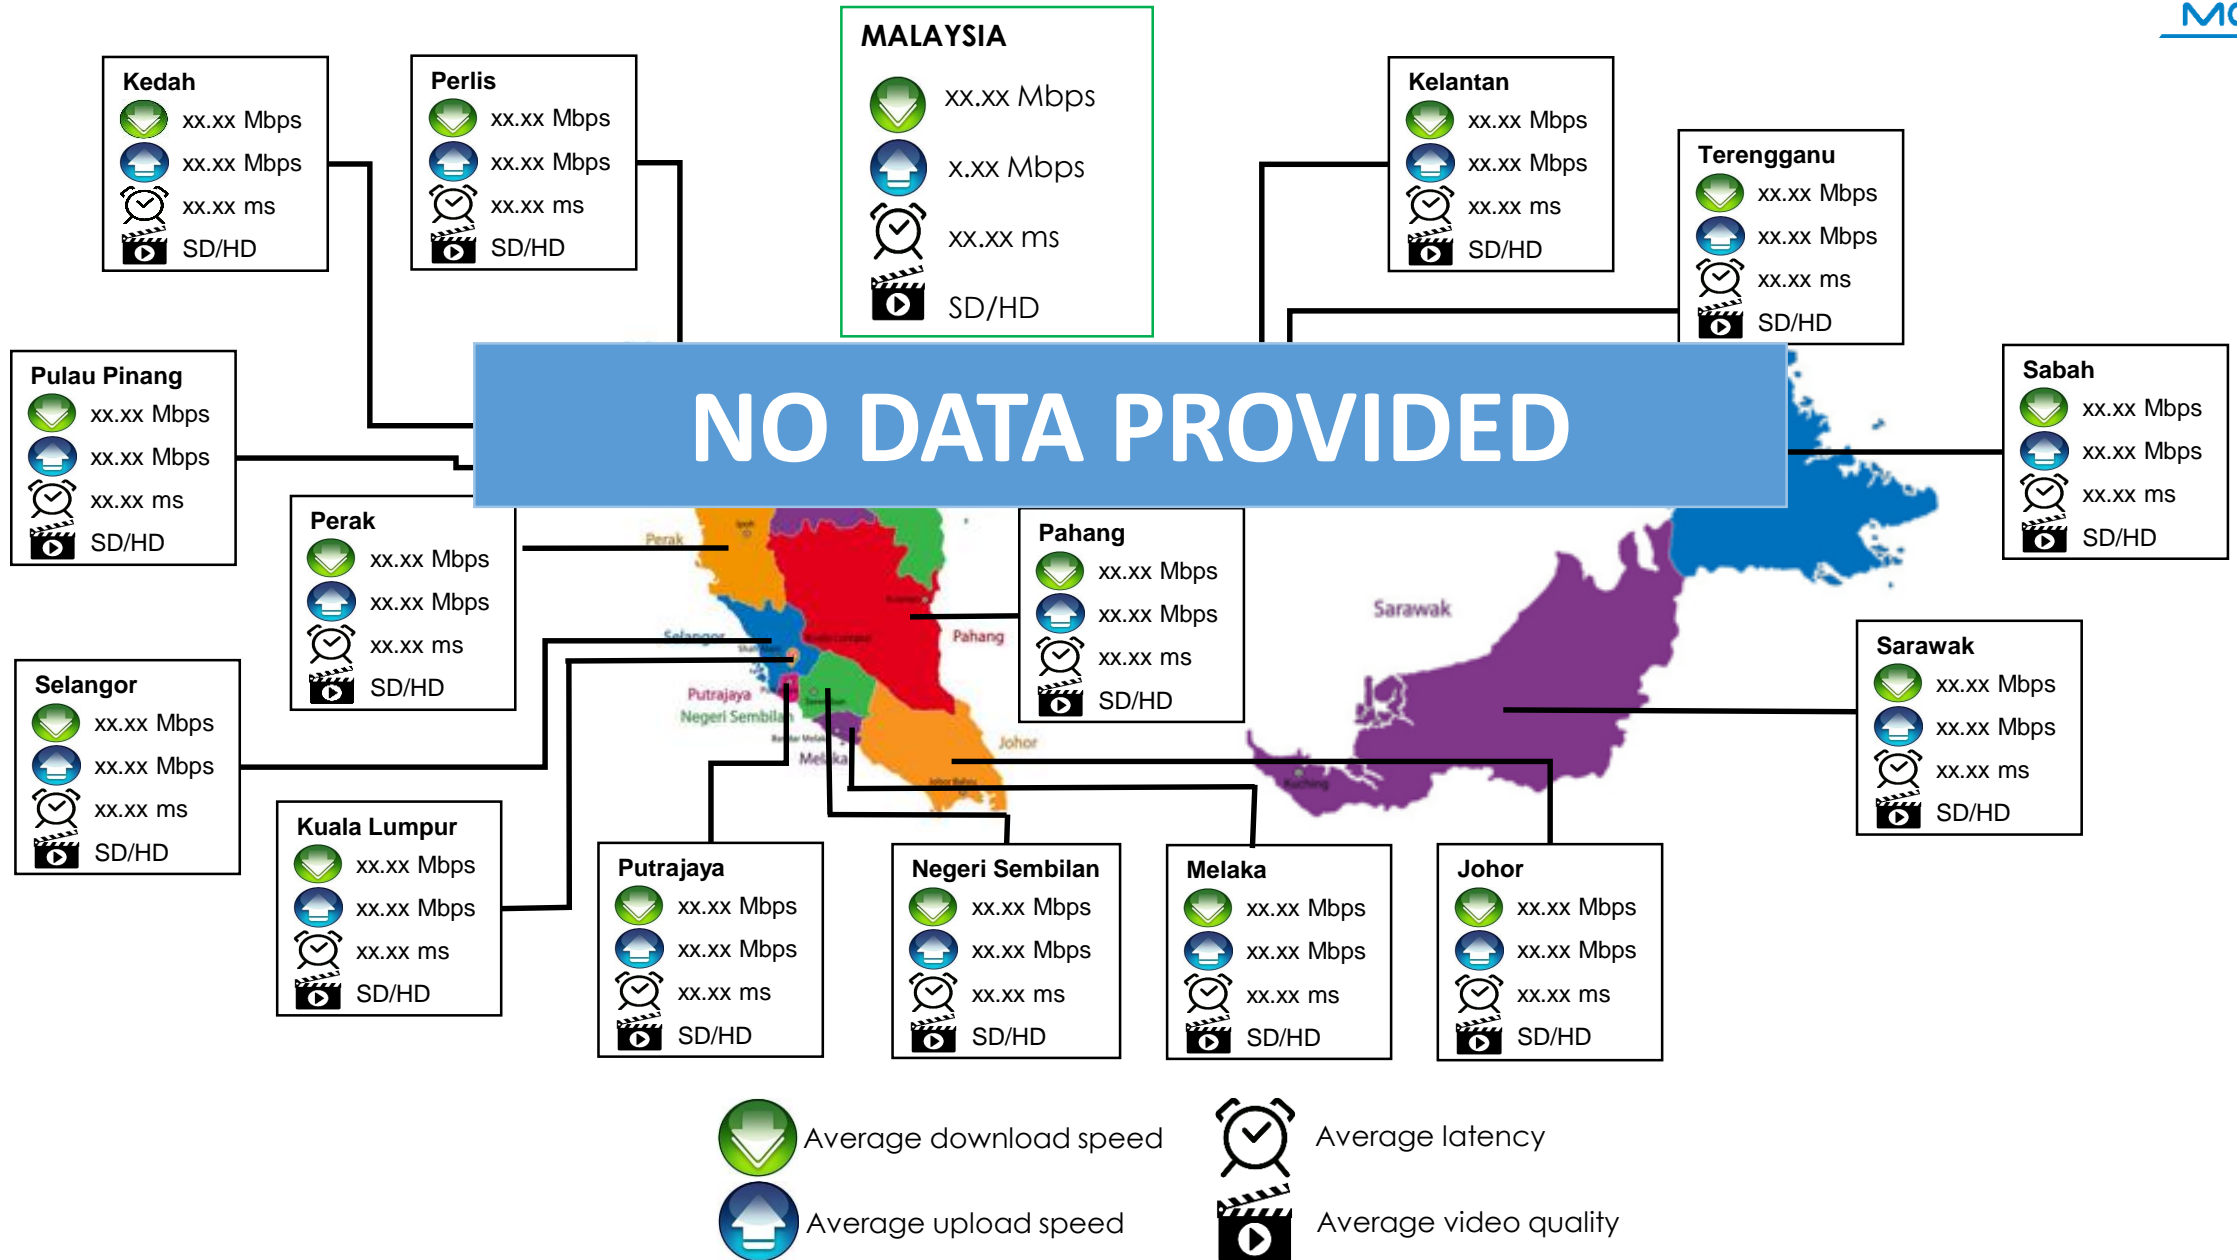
MC

MALAYSIA
xx.xx Mbps
x.xx Mbps
xx.xx ms
SD/HD

Kedah
xx.xx Mbps
xx.xx Mbps
xx.xx ms
SD/HD

Perlis
xx.xx Mbps
xx.xx Mbps
xx.xx ms
SD/HD

Kelantan
xx.xx Mbps
xx.xx Mbps
xx.xx ms
SD/HD

Terengganu
xx.xx Mbps
xx.xx Mbps
xx.xx ms
SD/HD

Pulau Pinang
xx.xx Mbps
xx.xx Mbps
xx.xx ms
SD/HD

NO DATA PROVIDED

Sabah
xx.xx Mbps
xx.xx Mbps
xx.xx ms
SD/HD

Perak
xx.xx Mbps
xx.xx Mbps
xx.xx ms
SD/HD

Pahang
xx.xx Mbps
xx.xx Mbps
xx.xx ms
SD/HD

Perak
Pahang
Selangor
Putrajaya
Negeri Sembilan
Melaka
Johor
Sarawak

Sarawak
xx.xx Mbps
xx.xx Mbps
xx.xx ms
SD/HD

Selangor
xx.xx Mbps
xx.xx Mbps
xx.xx ms
SD/HD

Kuala Lumpur
xx.xx Mbps
xx.xx Mbps
xx.xx ms
SD/HD

Putrajaya
xx.xx Mbps
xx.xx Mbps
xx.xx ms
SD/HD

Negeri Sembilan
xx.xx Mbps
xx.xx Mbps
xx.xx ms
SD/HD

Melaka
xx.xx Mbps
xx.xx Mbps
xx.xx ms
SD/HD

Johor
xx.xx Mbps
xx.xx Mbps
xx.xx ms
SD/HD

Average download speed
Average latency
Average upload speed
Average video quality